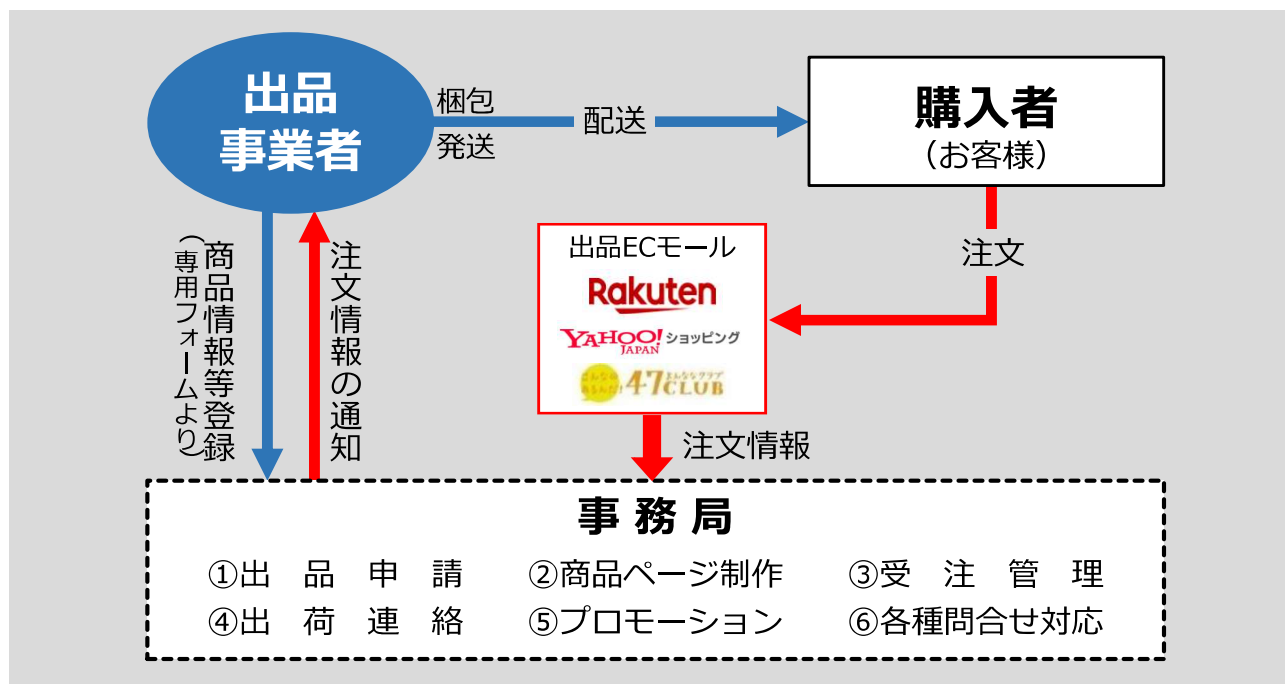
出品
事業者

梱包
発送

配送

購入者
（お客様）

商品情報等登録
（専用フォームより）

注文情報の通知

出品ECモール
Rakuten
YAHOO! JAPAN ショッピング
47CLUB

注文

注文情報

事務局
①出品申請　②商品ページ制作　③受注管理
④出荷連絡　⑤プロモーション　⑥各種問合せ対応